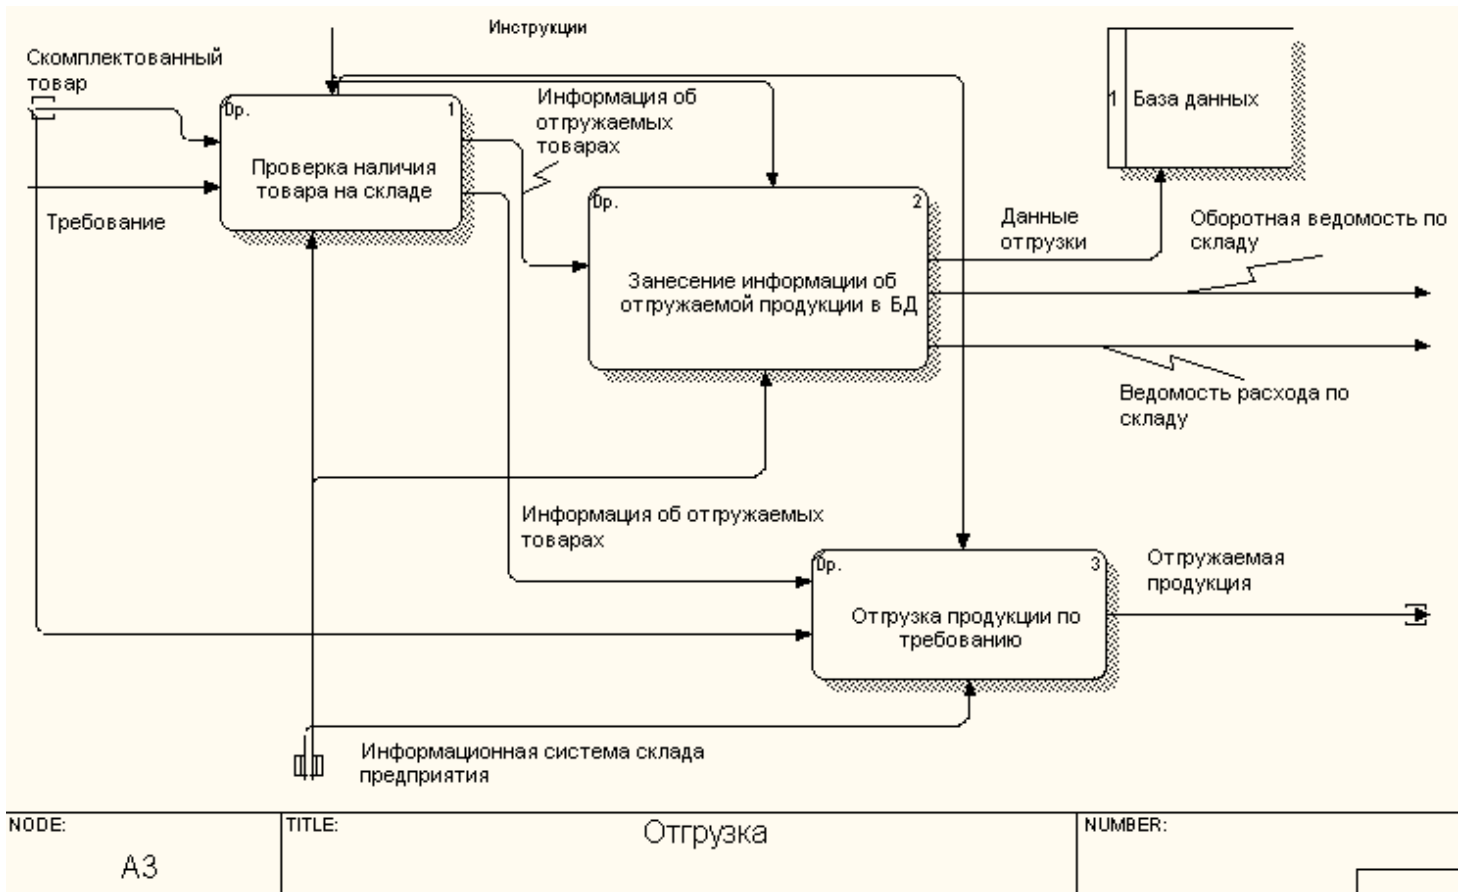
Инструкции

Скомплектованный товар

Требование

0р.
1
Проверка наличия товара на складе

Информация об отгружаемых товарах

0р.
2
Занесение информации об отгружаемой продукции в БД

1 База данных

Данные отгрузки

Оборотная ведомость по складу

Ведомость расхода по складу

Информация об отгружаемых товарах

0р.
3
Отгрузка продукции по требованию

Отгружаемая продукция

Информационная система склада предприятия

| NODE: | TITLE: | NUMBER: |
|---|---|---|
| А3 | Отгрузка | |